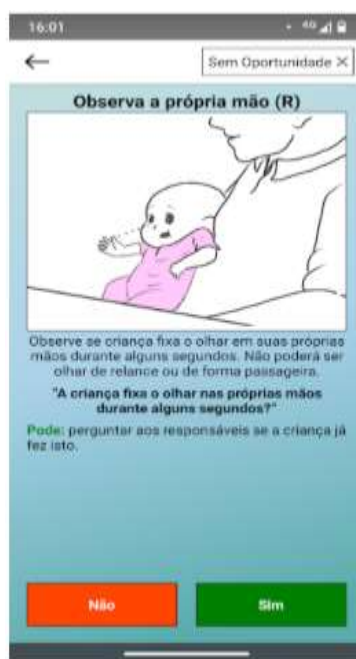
16:01

←

Sem Oportunidade ×

Observa a própria mão (R)

Observe se criança fixa o olhar em suas próprias mãos durante alguns segundos. Não poderá ser olhar de relance ou de forma passageira.

"A criança fixa o olhar nas próprias mãos durante alguns segundos?"

Pode: perguntar aos responsáveis se a criança já fez isto.

Não

Sim